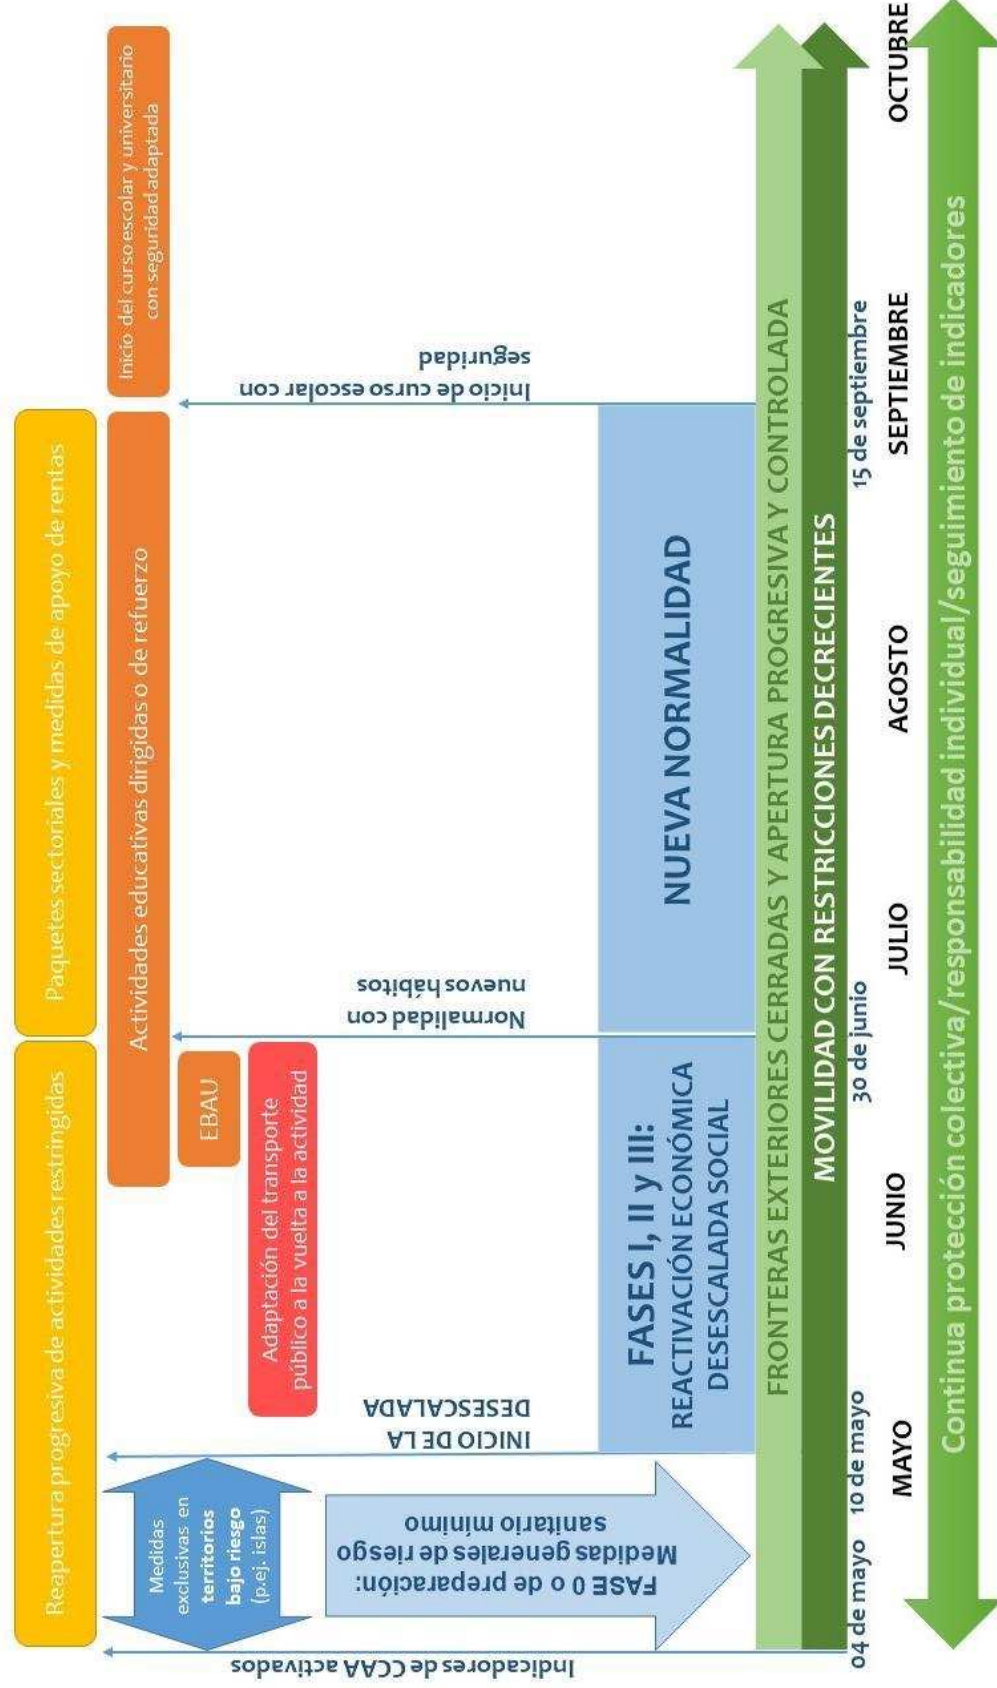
MAYO
JUNIO
JULIO
AGOSTO
SEPTIEMBRE
OCTUBRE

04 de mayo
10 de mayo
30 de junio
15 de septiembre

Continua protección colectiva/responsabilidad individual/seguimiento de indicadores

MOVILIDAD CON RESTRICCIONES DECRECIENTES

FRONTERAS EXTERIORES CERRADAS Y APERTURA PROGRESIVA Y CONTROLADA

FASE 0 o de preparación: Medidas generales de riesgo sanitario mínimo

FASES I, II y III: REACTIVACIÓN ECONÓMICA DESESCALADA SOCIAL

NUEVA NORMALIDAD

Indicadores de CCAA activados

INICIO DE LA DESESCALADA

Normalidad con nuevos hábitos

Inicio de curso escolar con seguridad

Medidas exclusivas en territorios bajo riesgo (p.ej. islas)

Reapertura progresiva de actividades restringidas

Adaptación del transporte público a la vuelta a la actividad

EBAU

Actividades educativas dirigidas o de refuerzo

Paquetes sectoriales y medidas de apoyo de rentas

Inicio del curso escolar y universitario con seguridad adaptada